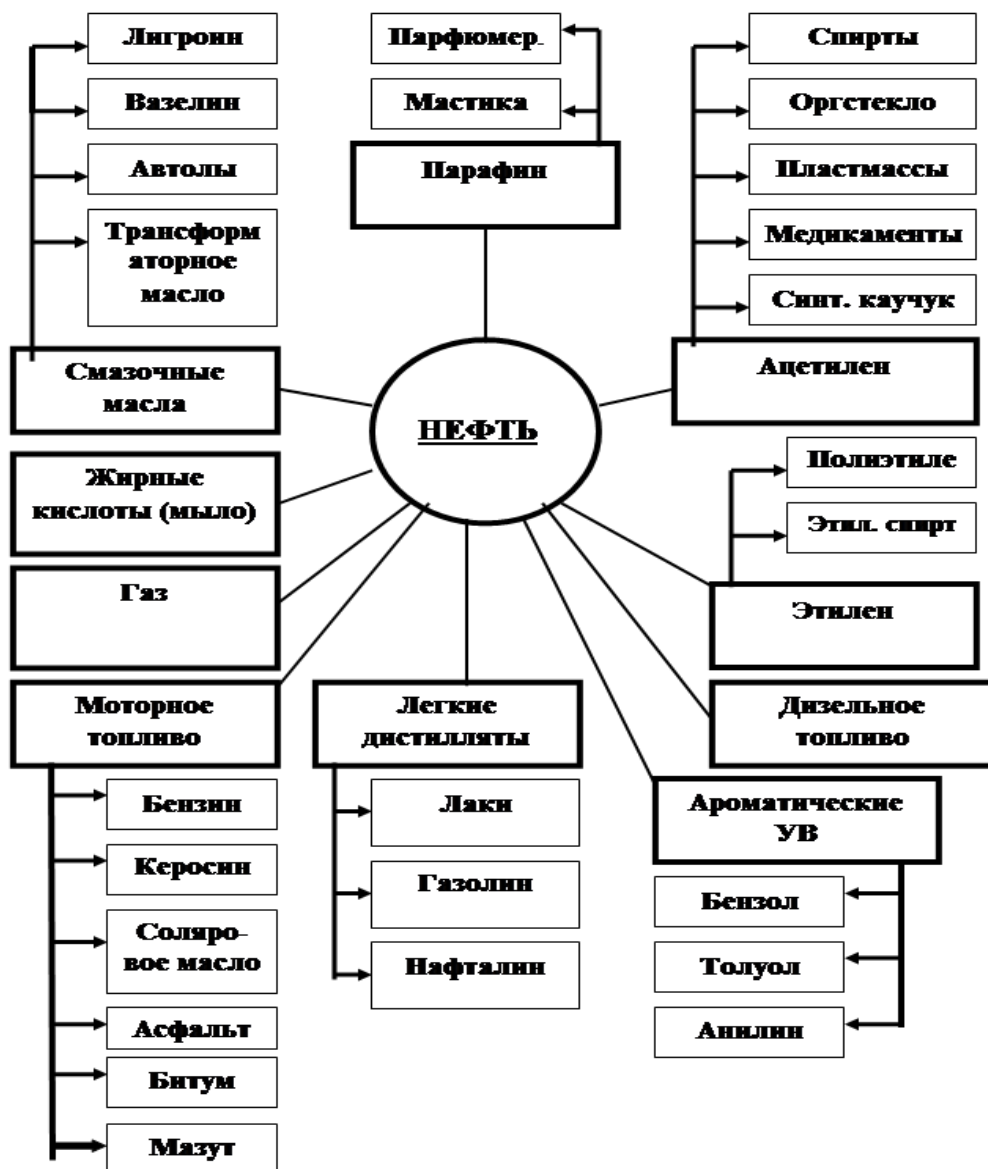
НЕФТЬ

Парафин

Парфюмер.

Мастика

Смазочные масла

Лигроин

Вазелин

Автолы

Трансформаторное масло

Ацетилен

Спирты

Оргстекло

Пластмассы

Медикаменты

Синт. каучук

Жирные кислоты (мыло)

Газ

Этилен

Полиэтиле

Этил. спирт

Моторное топливо

Бензин

Керосин

Соляровое масло

Асфальт

Битум

Мазут

Легкие дистилляты

Лаки

Газолин

Нафталин

Дизельное топливо

Ароматические УВ

Бензол

Толуол

Анилин